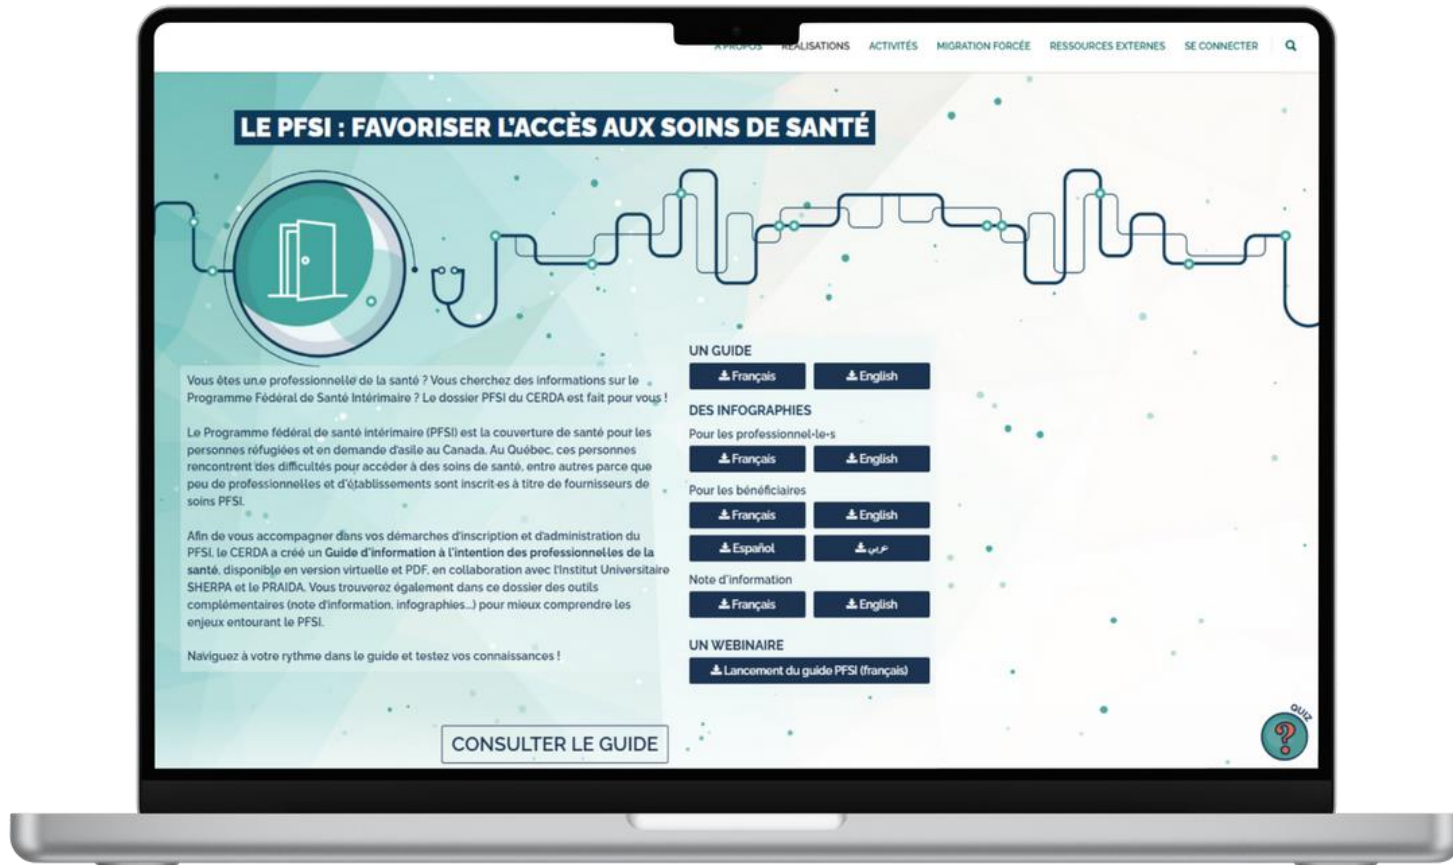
À PROPOS RÉALISATIONS ACTIVITÉS MIGRATION FORCÉE RESSOURCES EXTERNES SE CONNECTER

LE PFSI : FAVORISER L'ACCÈS AUX SOINS DE SANTÉ

Vous êtes un.e professionnel·le de la santé ? Vous cherchez des informations sur le Programme Fédéral de Santé Intérimaire ? Le dossier PFSI du CERDA est fait pour vous !

Le Programme fédéral de santé intérimaire (PFSI) est la couverture de santé pour les personnes réfugiées et en demande d'asile au Canada. Au Québec, ces personnes rencontrent des difficultés pour accéder à des soins de santé, entre autres parce que peu de professionnel·les et d'établissements sont inscrit·es à titre de fournisseurs de soins PFSI.

Afin de vous accompagner dans vos démarches d'inscription et d'administration du PFSI, le CERDA a créé un Guide d'information à l'intention des professionnel·les de la santé, disponible en version virtuelle et PDF, en collaboration avec l'Institut Universitaire SHERPA et le PRAIDA. Vous trouverez également dans ce dossier des outils complémentaires (note d'information, infographies...) pour mieux comprendre les enjeux entourant le PFSI.

Naviguez à votre rythme dans le guide et testez vos connaissances !

CONSULTER LE GUIDE

UN GUIDE
Français English

DES INFOGRAPHIES
Pour les professionnel·le·s
Français English
Pour les bénéficiaires
Français English
Español عربي
Note d'information
Français English

UN WEBINAIRE
Lancement du guide PFSI (français)

QUIZ
?